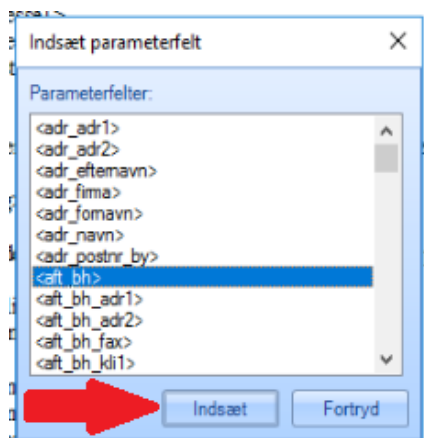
Indsæt parameterfelt

×

Parameterfelter:

<adr_adr1>
<adr_adr2>
<adr_efternavn>
<adr_firma>
<adr_fornavn>
<adr_navn>
<adr_postnr_by>
<aft_bh>
<aft_bh_adr1>
<aft_bh_adr2>
<aft_bh_fax>
<aft_bh_kli1>

Indsæt

Fortryd